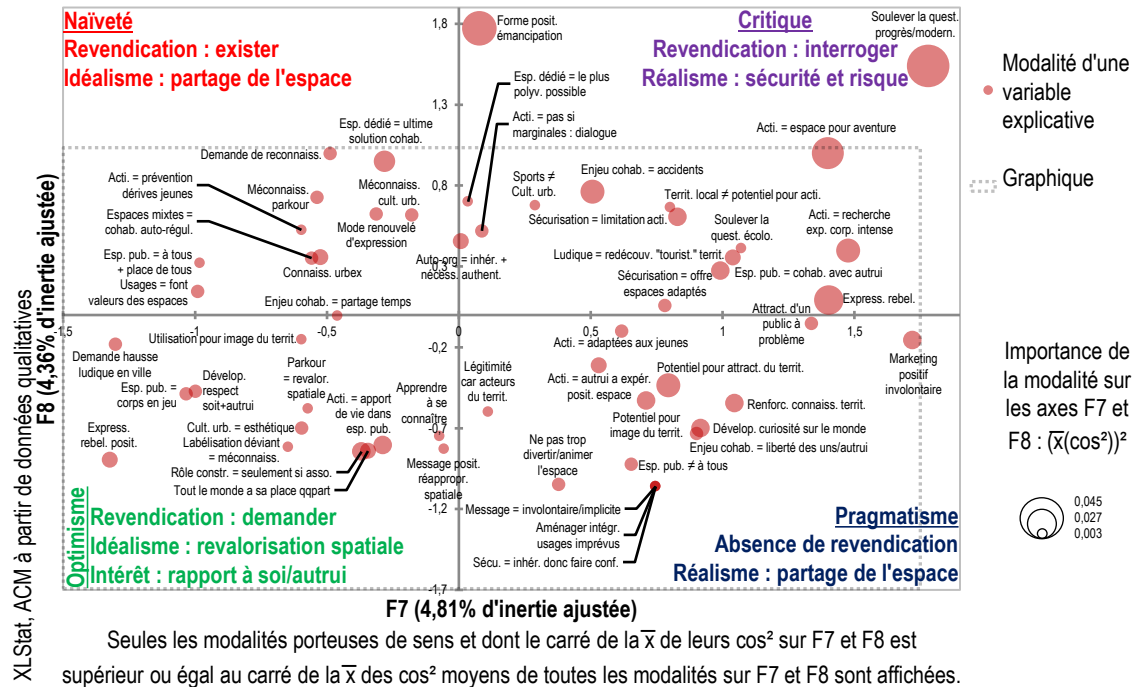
Naïveté
Revendication : exister
Idéalisme : partage de l'espace

Critique
Revendication : interroger
Réalisme : sécurité et risque

Optimisme
Revendication : demander
Idéalisme : revalorisation spatiale
Intérêt : rapport à soi/autrui

Pragmatisme
Absence de revendication
Réalisme : partage de l'espace

Modalité d'une variable explicative

Graphique

Importance de la modalité sur les axes F7 et F8 : $(\overline{x}(\cos^2))^2$

0,045
0,027
0,003

1,8
1,3
0,8
0,3
-0,2
-0,7
-1,2
-1,7
-1,5
-1
-0,5
0
0,5
1
1,5

Forme posit. émancipation
Soulever la quest. progrès/modern.
Esp. dédié = le plus polyv. possible
Acti. = pas si marginales : dialogue
Esp. dédié = ultime solution cohab.
Demande de reconnaiss.
Acti. = espace pour aventure
Acti. = prévention dérives jeunes
Méconnaiss. parkour
Méconnaiss. cult. urb.
Sports ≠ Cult. urb.
Enjeu cohab. = accidents
Territ. local ≠ potentiel pour acti.
Espaces mixtes = cohab. auto-régul.
Mode renouvelé d'expression
Sécurisation = limitation acti.
Soulever la quest. écolo.
Acti. = recherche exp. corp. intense
Esp. pub. = à tous + place de tous
Auto-org = inhér. + nécess. authent.
Ludique = redécouv. "tourist." territ.
Usages = font valeurs des espaces
Connaiss. urbex
Sécurisation = offre espaces adaptés
Esp. pub. = cohab. avec autrui
Express. rebel.
Enjeu cohab. = partage temps
Attract. d'un public à problème
Utilisation pour image du territ.
Acti. = adaptées aux jeunes
Marketing positif involontaire
Demande hausse ludique en ville
Parkour = revalor. spatiale
Légitimité car acteurs du territ.
Acti. = autrui à expér. posit. espace
Potentiel pour attract. du territ.
Esp. pub. = corps en jeu
Dévelop. respect soit+autrui
Acti. = apport de vie dans esp. pub.
Apprendre à se connaître
Renforc. connaiss. territ.
Cult. urb. = esthétique
Potentiel pour image du territ.
Dévelop. curiosité sur le monde
Express. rebel. posit.
Labélisation déviant = méconnaiss.
Ne pas trop divertir/animer l'espace
Enjeu cohab. = liberté des uns/autrui
Message posit. réappropr. spatiale
Rôle constr. = seulement si asso.
Esp. pub. ≠ à tous
Tout le monde a sa place qqpart
Message = involontaire/implicite
Aménager intégr. usages imprévus
Sécu. = inhér. donc faire conf.

F7 (4,81% d'inertie ajustée)
F8 (4,36% d'inertie ajustée)
XLStat, ACM à partir de données qualitatives

Seules les modalités porteuses de sens et dont le carré de la $\overline{x}$ de leurs cos² sur F7 et F8 est supérieur ou égal au carré de la $\overline{x}$ des cos² moyens de toutes les modalités sur F7 et F8 sont affichées.